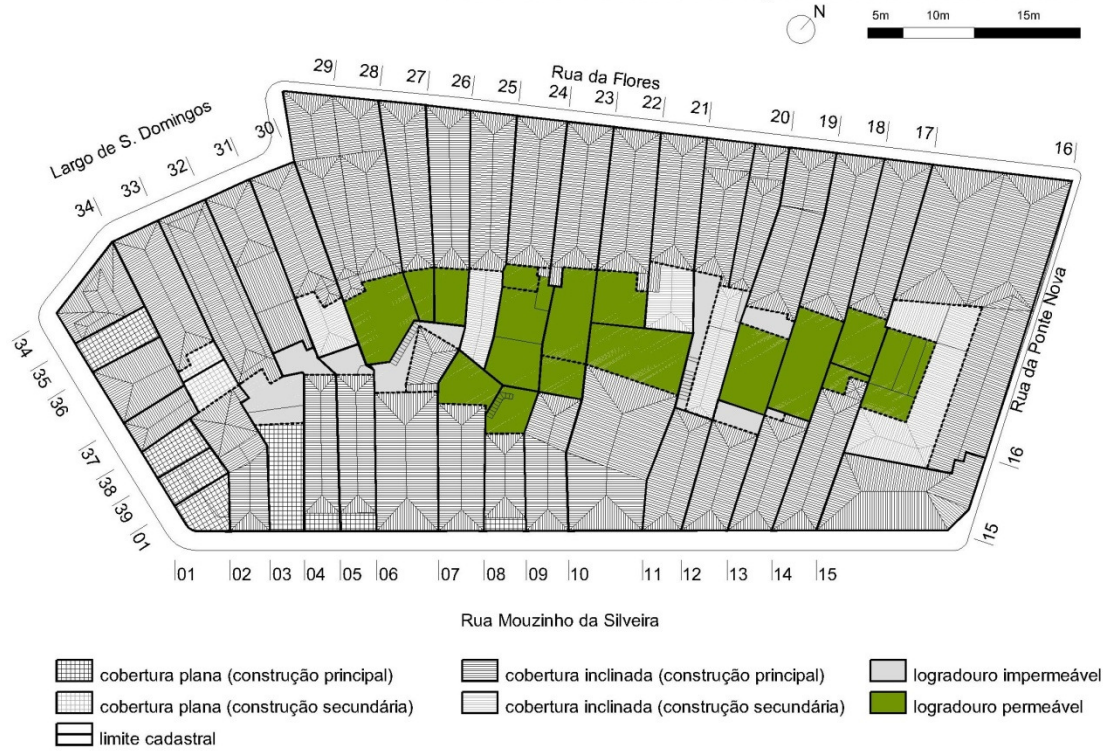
N

5m 10m 15m

Rua da Flores

29 28 27 26 25 24 23 22 21 20 19 18 17

16

Largo de S. Domingos

30 31 32 33 34

34 35 36 37 38 39 01

Rua da Ponte Nova

16

15

01 02 03 04 05 06 07 08 09 10 11 12 13 14 15

Rua Mouzinho da Silveira

cobertura plana (construção principal)
cobertura plana (construção secundária)
limite cadastral
cobertura inclinada (construção principal)
cobertura inclinada (construção secundária)
logradouro impermeável
logradouro permeável